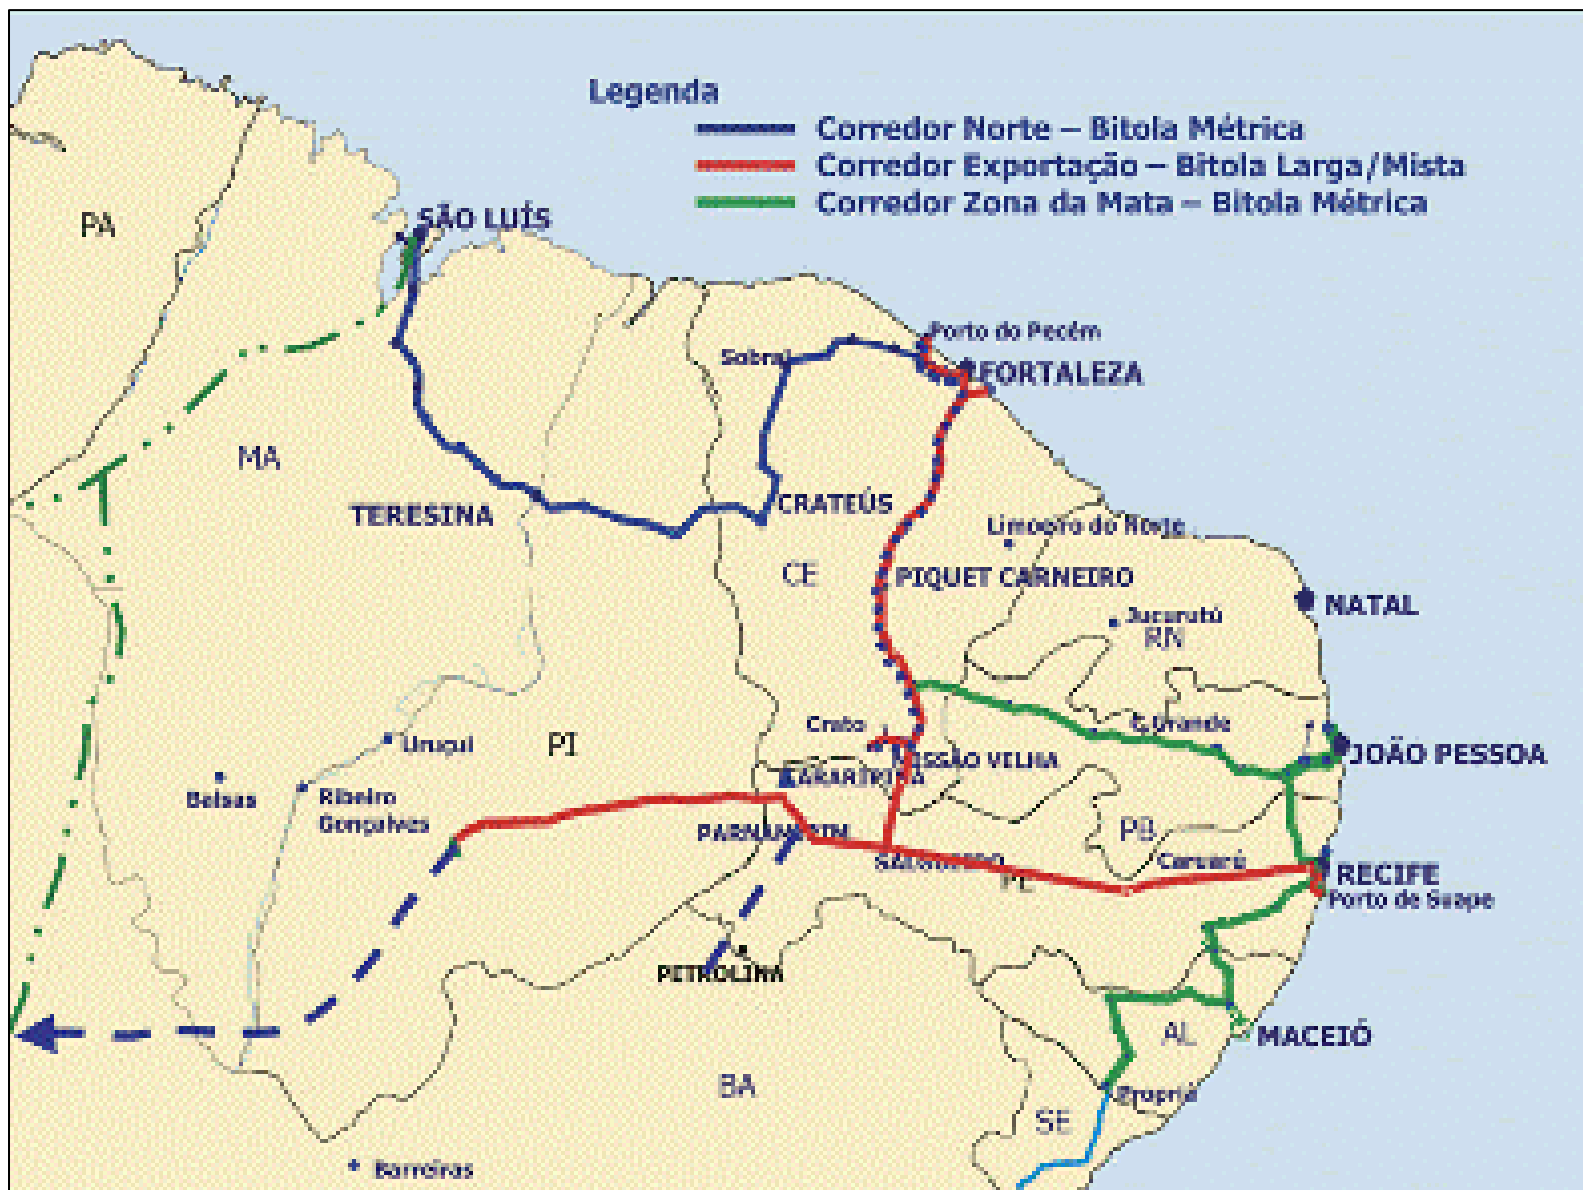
Legenda
Corredor Norte – Bitola Métrica
Corredor Exportação – Bitola Larga/Mista
Corredor Zona da Mata – Bitola Métrica

PA
SÃO LUÍS
MA
TERESINA
Sobral
Porto do Pecém
FORTALEZA
CRATEÚS
Limoeiro do Norte
CE
PIQUET CARNEIRO
NATAL
Jucurutu
RN
Crato
C. Grande
JOÃO PESSOA
Uruçuí
PI
MISSÃO VELHA
Balsas
Ribeiro Gonçalves
SALGUEIRO
PB
PARNAMIRIM
Carpina
RECIFE
Porto de Suape
PE
PETROLINA
AL
MACEIÓ
BA
Propriá
SE
Barreiras